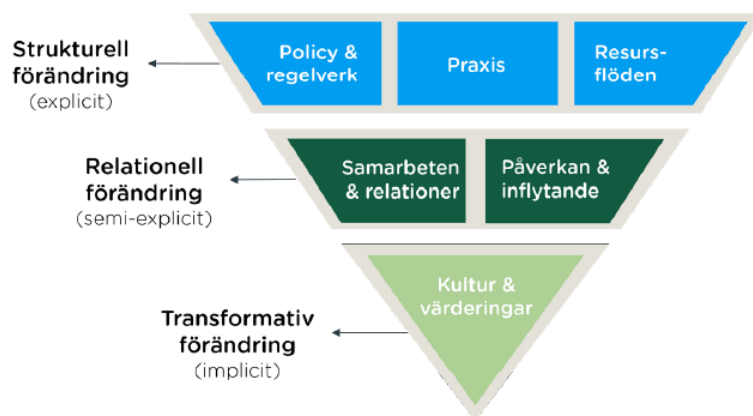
Strukturell förändring
(explicit)

Policy & regelverk

Praxis

Resurs-flöden

Relationell förändring
(semi-explicit)

Samarbeten & relationer

Påverkan & inflytande

Transformativ förändring
(implicit)

Kultur & värderingar